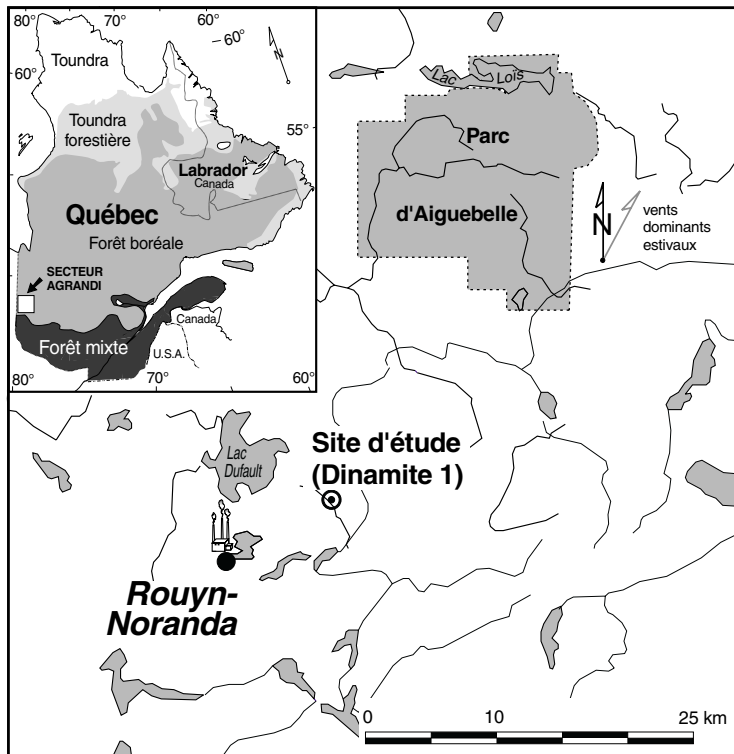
80° 70° 60°
60°
60°
Toundra
55°
Toundra forestière
Labrador
Canada
Québec
Forêt boréale
SECTEUR AGRANDI
Canada
Forêt mixte
U.S.A.
80° 70° 60°

Lac Lois
Parc
d'Aiguebelle
N
vents dominants estivaux

Lac Dufault
Site d'étude (Dinamite 1)
Rouyn-Noranda

0 10 25 km